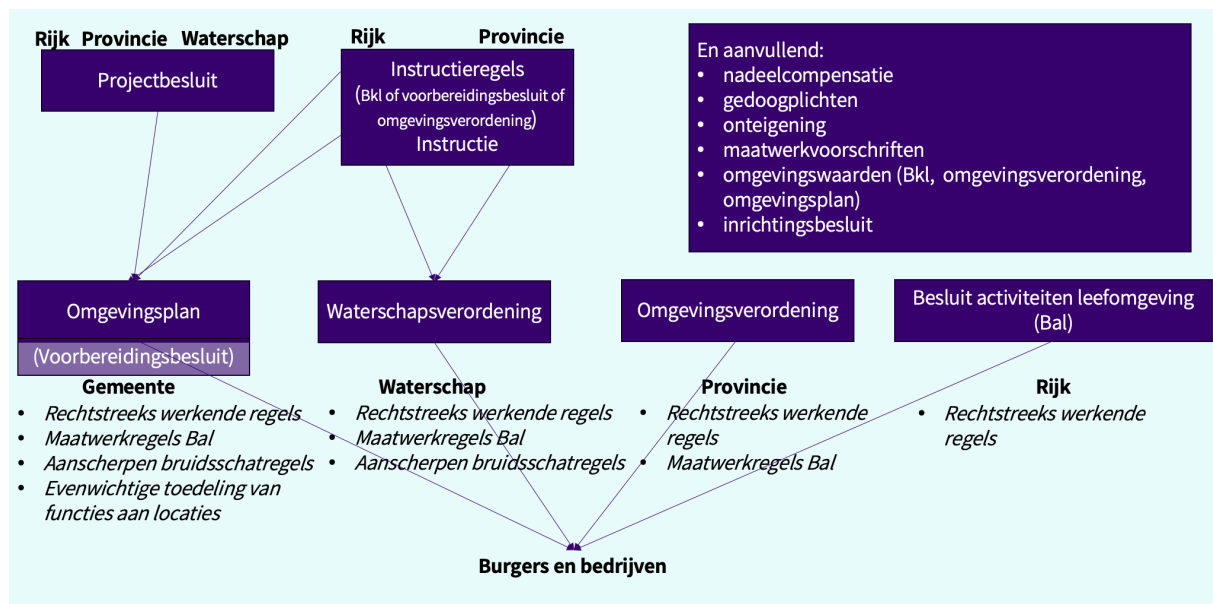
Rijk Provincie Waterschap

Projectbesluit

Rijk Provincie

Instructieregels
(Bkl of voorbereidingsbesluit of omgevingsverordening)
Instructie

En aanvullend:
• nadeelcompensatie
• gedoogplichten
• onteigening
• maatwerkvoorschriften
• omgevingswaarden (Bkl, omgevingsverordening, omgevingsplan)
• inrichtingsbesluit

Omgevingsplan
(Voorbereidingsbesluit)

Waterschapsverordening

Omgevingsverordening

Besluit activiteiten leefomgeving (Bal)

Gemeente
• Rechtstreeks werkende regels
• Maatwerkregels Bal
• Aanscherpen bruidsschatregels
• Evenwichtige toedeling van functies aan locaties

Waterschap
• Rechtstreeks werkende regels
• Maatwerkregels Bal
• Aanscherpen bruidsschatregels

Provincie
• Rechtstreeks werkende regels
• Maatwerkregels Bal

Rijk
• Rechtstreeks werkende regels

Burgers en bedrijven